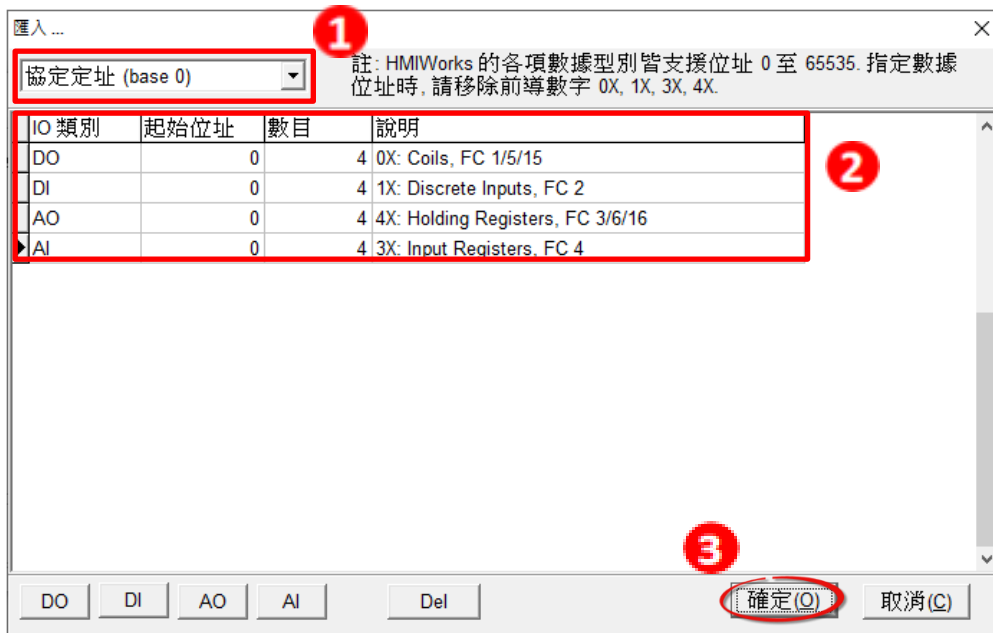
匯入 ...

1

協定定址 (base 0)

註: HMIWorks 的各項數據型別皆支援位址 0 至 65535. 指定數據位址時, 請移除前導數字 0X, 1X, 3X, 4X.

| IO 類別 | 起始位址 | 數目 | 說明 |
|---|---|---|---|
| DO | 0 | 4 | 0X: Coils, FC 1/5/15 |
| DI | 0 | 4 | 1X: Discrete Inputs, FC 2 |
| AO | 0 | 4 | 4X: Holding Registers, FC 3/6/16 |
| AI | 0 | 4 | 3X: Input Registers, FC 4 |

2

3

DO DI AO AI Del 確定(O) 取消(C)